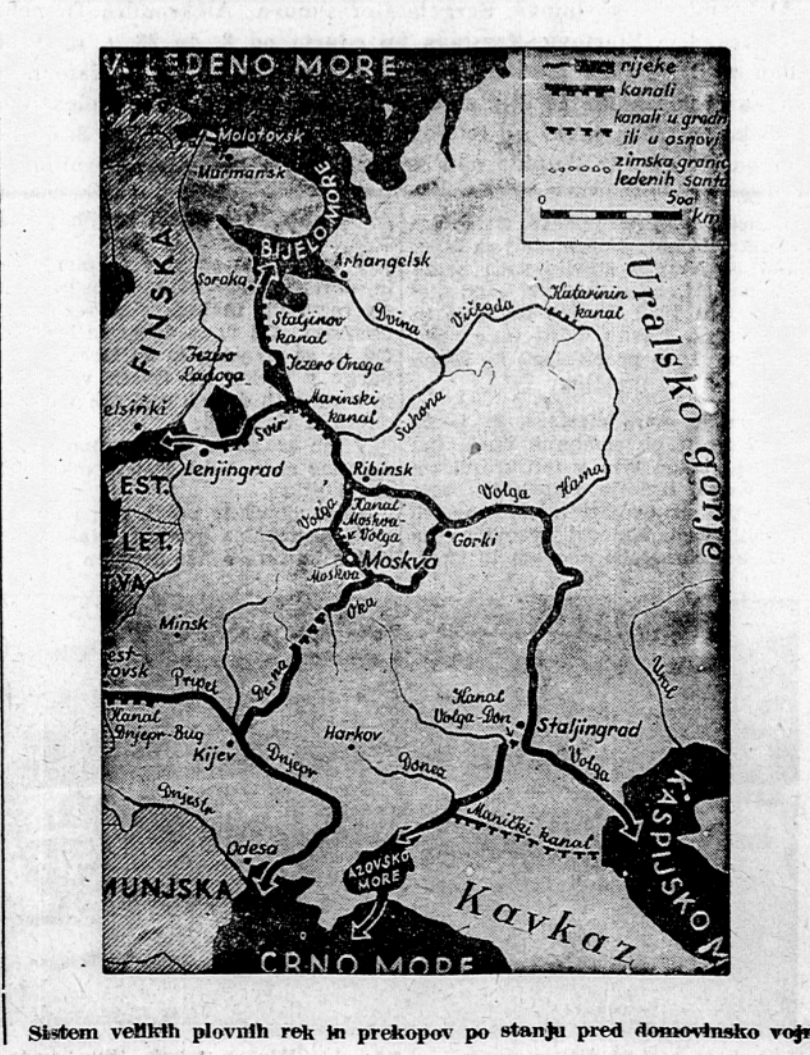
V. LEDENO MORE

rijeke
kanali
kanali u gradn ili u osnovi
zimska granic ledenih santa
0 500 km

Molotovsk
Murmansk
BIJELO MORE
FINSKA
Arhangelsk
Soroka
Staljinov kanal
Dvina
Vičegda
Katarinin kanal
Uralsko gorje
Jezero Ladoga
Jezero Onega
elsinki
Marinski kanal
Svir
Suhona
Lenjingrad
Ribinsk
EST.
Volga
Kama
LET.
Volga
Kanal Moskva-v. Volga
Gorki
TVA
Moskva
Moskva
Oka
Minsk
est-tovsk
Pripet
Desna
Ural
Kanal Dnjepr-Bug
Kijev
Harkov
Kanal Volga-Don
Staljingrad
Dnjepr
Donec
Volga
Dnjestr
Maničkí kanal
KASPIJSKO M
Odesa
AZOVSKO MORE
MUNJSKA
Kavkaz
CRNO MORE

Sistem velikih plovnih rek in prekopov po stanju pred domovinsko vojn